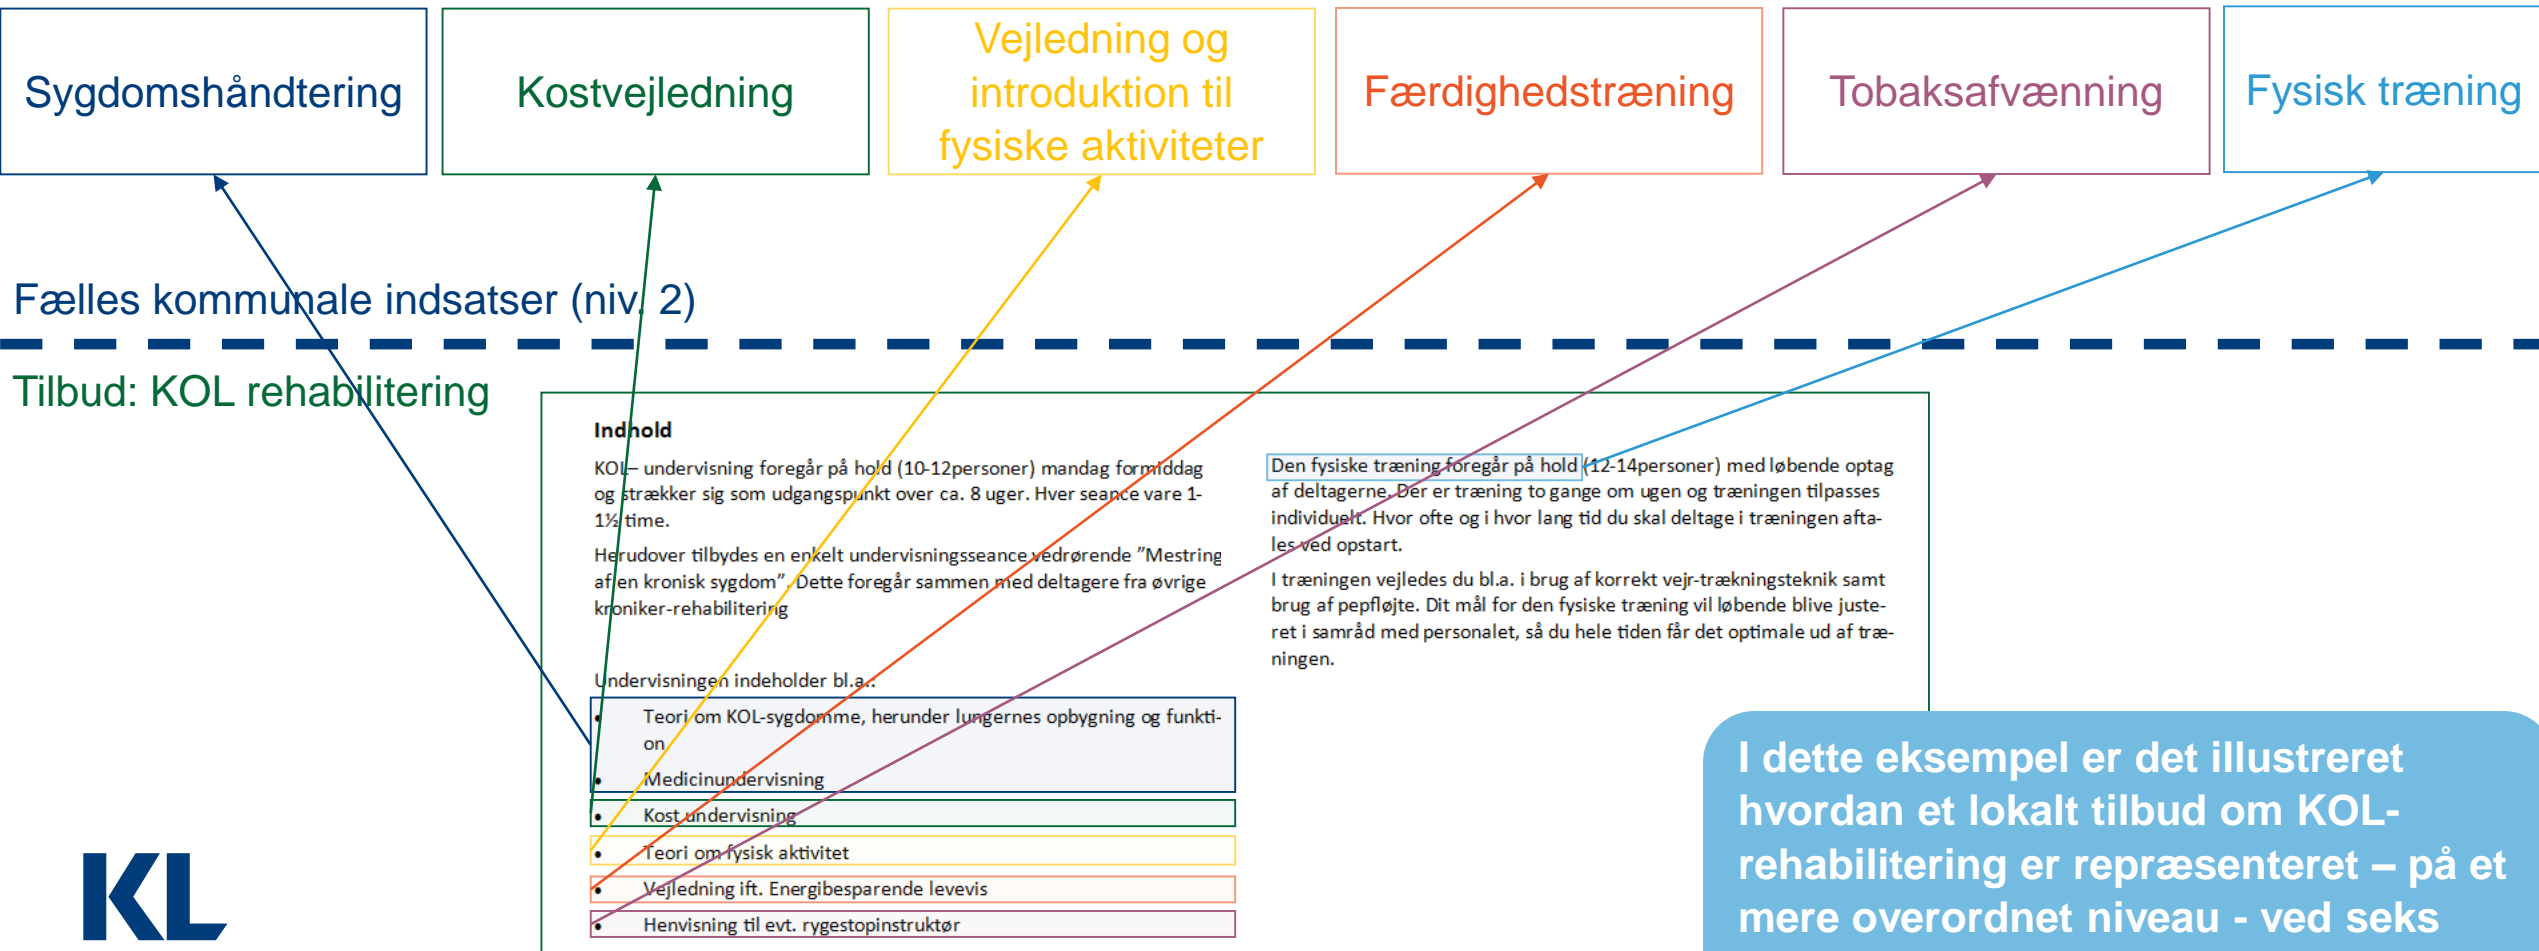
Sygdomshåndtering

Kostvejledning

Vejledning og introduktion til fysiske aktiviteter

Færdighedstræning

Tobaksafvænning

Fysisk træning

Fælles kommunale indsatser (niv. 2)

Tilbud: KOL rehabilitering

Indhold

KOL– undervisning foregår på hold (10-12personer) mandag formiddag og strækker sig som udgangspunkt over ca. 8 uger. Hver seance vare 1-1½ time.

Herudover tilbydes en enkelt undervisningsseance vedrørende "Mestring af en kronisk sygdom". Dette foregår sammen med deltagere fra øvrige kroniker-rehabilitering

Undervisningen indeholder bl.a.:

- Teori om KOL-sygdomme, herunder lungernes opbygning og funktion
- Medicinundervisning
- Kost undervisning
- Teori om fysisk aktivitet
- Vejledning ift. Energibesparende levevis
- Henvisning til evt. rygestopinstruktør

Den fysiske træning foregår på hold (12-14personer) med løbende optag af deltagerne. Der er træning to gange om ugen og træningen tilpasses individuelt. Hvor ofte og i hvor lang tid du skal deltage i træningen aftales ved opstart.

I træningen vejledes du bl.a. i brug af korrekt vejr-trækningsteknik samt brug af pepfløjte. Dit mål for den fysiske træning vil løbende blive justeret i samråd med personalet, så du hele tiden får det optimale ud af træningen.

I dette eksempel er det illustreret hvordan et lokalt tilbud om KOL-rehabilitering er repræsenteret – på et mere overordnet niveau - ved seks

KL